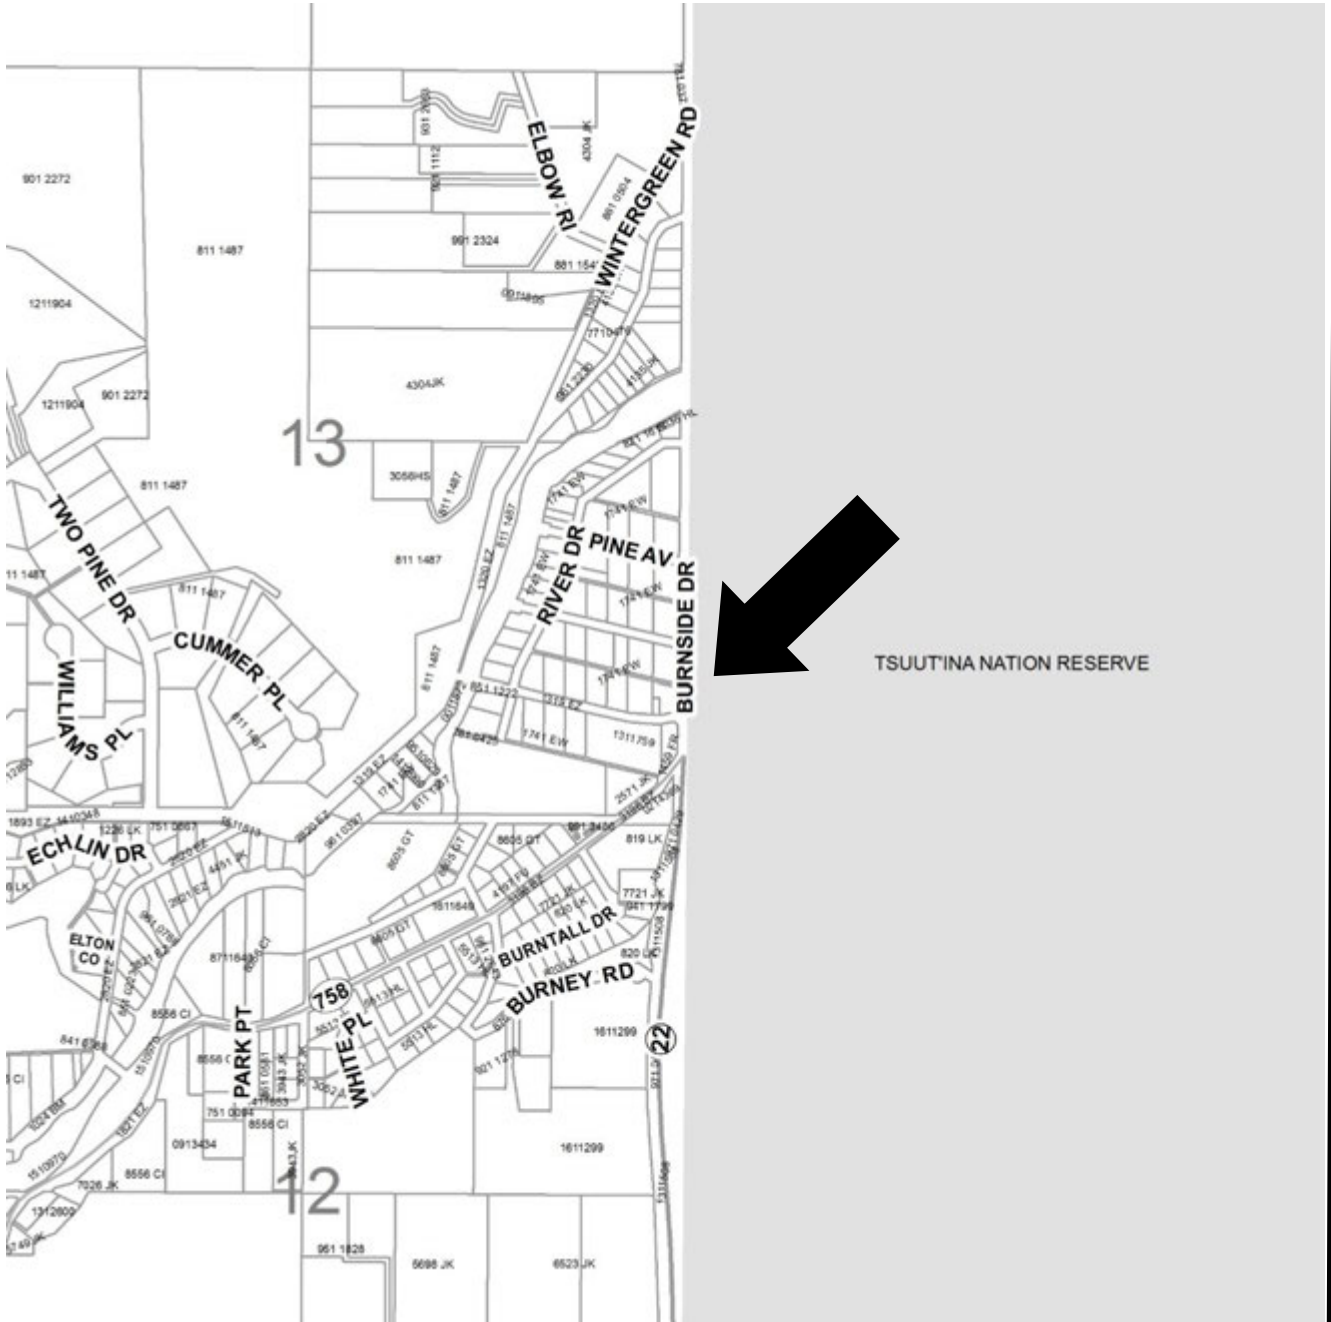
901 2272

811 1487

1211904

1211904

901 2272

13

811 1487

TWO PINE DR

11 1487

811 1487

CUMMER PL

WILLIAMS PL

811 1487

901 2060

901 1112

ELBOW RI

4304 JK

WINTERGREEN RD

881 0504

991 2324

881 1541

001 4806

7710479

4304JK

3056HS

811 1487

811 1487

1741 EW

RIVER DR

PINE AV

BURNSIDE DR

1741 EW

1741 EW

1741 EW

1320 EZ

811 1487

811 1487

851 1222

1319 EZ

1741 EW

1311759

2571 JK

TSUUT'INA NATION RESERVE

1893 EZ

1226 LK

751 0667

ECHLIN DR

2820 EZ

961 0397

8605 GT

8605 GT

891 2456

819 LK

2521 EZ

4461 JK

1611648

7721 JK

961 1799

ELTON CO

8605 GT

BURNTALL DR

820 LK

8711643

BURNEY RD

758

8556 CI

PARK PT

WHITE PL

1611299

22

841 0768

8556 CI

751 0094

8556 CI

0913434

1611299

8556 CI

7026 JK

12

1312802

961 1828

5698 JK

6523 JK